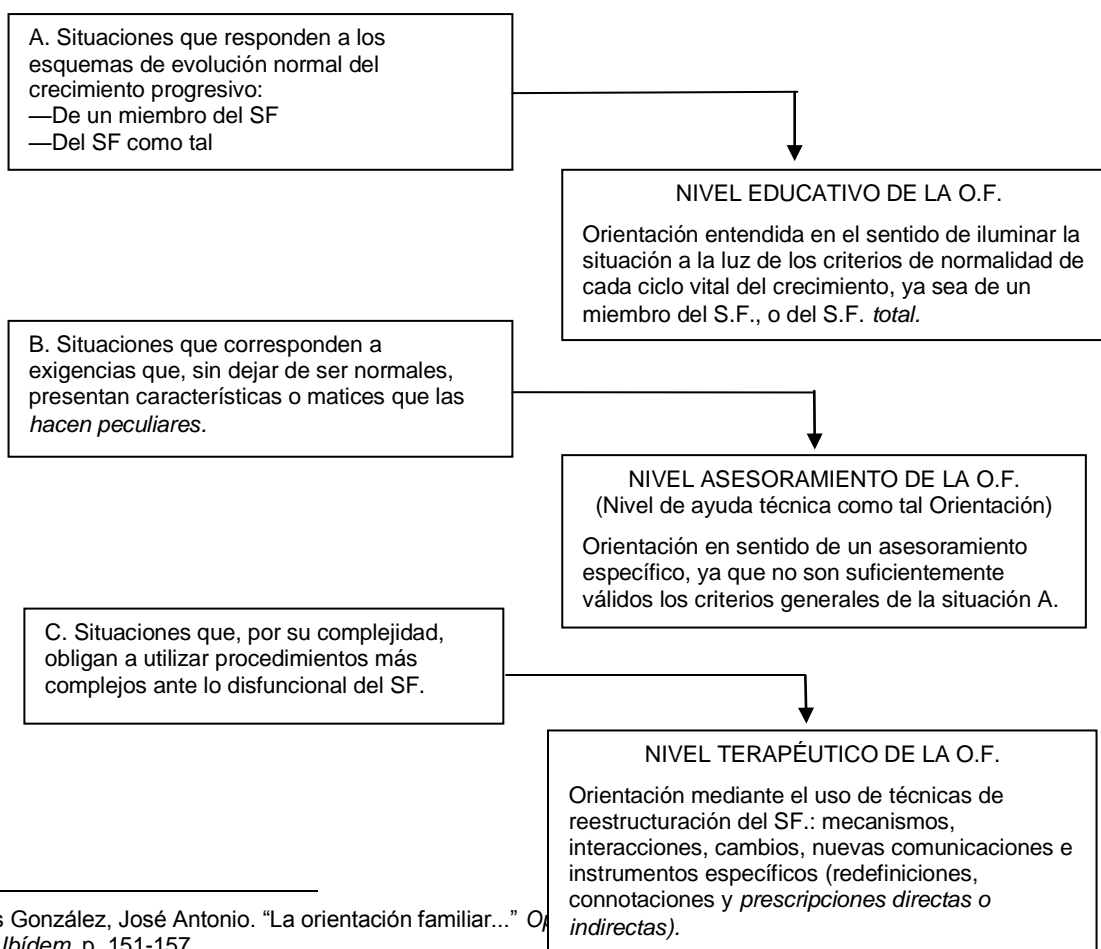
A. Situaciones que responden a los esquemas de evolución normal del crecimiento progresivo:
—De un miembro del SF
—Del SF como tal

NIVEL EDUCATIVO DE LA O.F.

Orientación entendida en el sentido de iluminar la situación a la luz de los criterios de normalidad de cada ciclo vital del crecimiento, ya sea de un miembro del S.F., o del S.F. *total.*

B. Situaciones que corresponden a exigencias que, sin dejar de ser normales, presentan características o matices que las *hacen peculiares.*

NIVEL ASESORAMIENTO DE LA O.F.
(Nivel de ayuda técnica como tal Orientación)

Orientación en sentido de un asesoramiento específico, ya que no son suficientemente válidos los criterios generales de la situación A.

C. Situaciones que, por su complejidad, obligan a utilizar procedimientos más complejos ante lo disfuncional del SF.

NIVEL TERAPÉUTICO DE LA O.F.

Orientación mediante el uso de técnicas de reestructuración del SF.: mecanismos, interacciones, cambios, nuevas comunicaciones e instrumentos específicos (redefiniciones, connotaciones y *prescripciones directas o indirectas).*

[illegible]s González, José Antonio. "La orientación familiar..." *Op*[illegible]
*Ibídem*, p. 151-157.